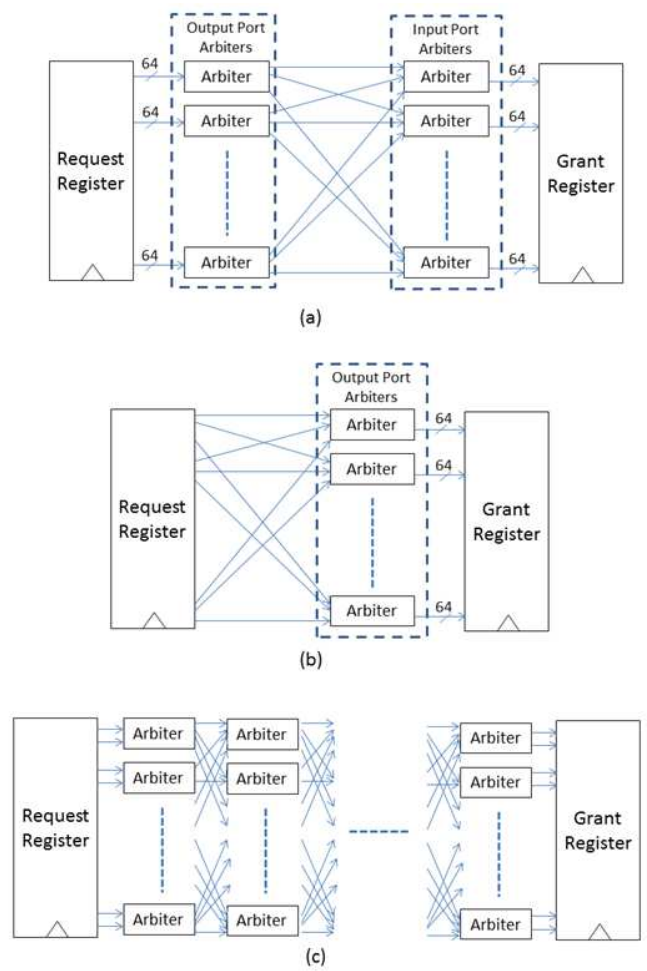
Output Port Arbiters

Input Port Arbiters

64

64

64

Request Register

Arbiter

Arbiter

Arbiter

Arbiter

Arbiter

Arbiter

64

64

64

Grant Register

(a)

Output Port Arbiters

Request Register

Arbiter

Arbiter

Arbiter

64

64

64

Grant Register

(b)

Request Register

Arbiter

Arbiter

Arbiter

Arbiter

Arbiter

Arbiter

Arbiter

Arbiter

Arbiter

Grant Register

(c)